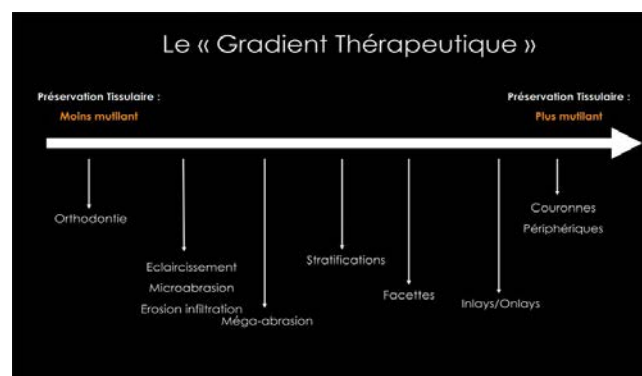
Le « Gradient Thérapeutique »

Préservation Tissulaire :
Moins mutilant

Préservation Tissulaire :
Plus mutilant

Orthodontie

Eclaircissement
Microabrasion
Erosion infiltration

Méga-abrasion

Stratifications

Facettes

Inlays/Onlays

Couronnes
Périphériques